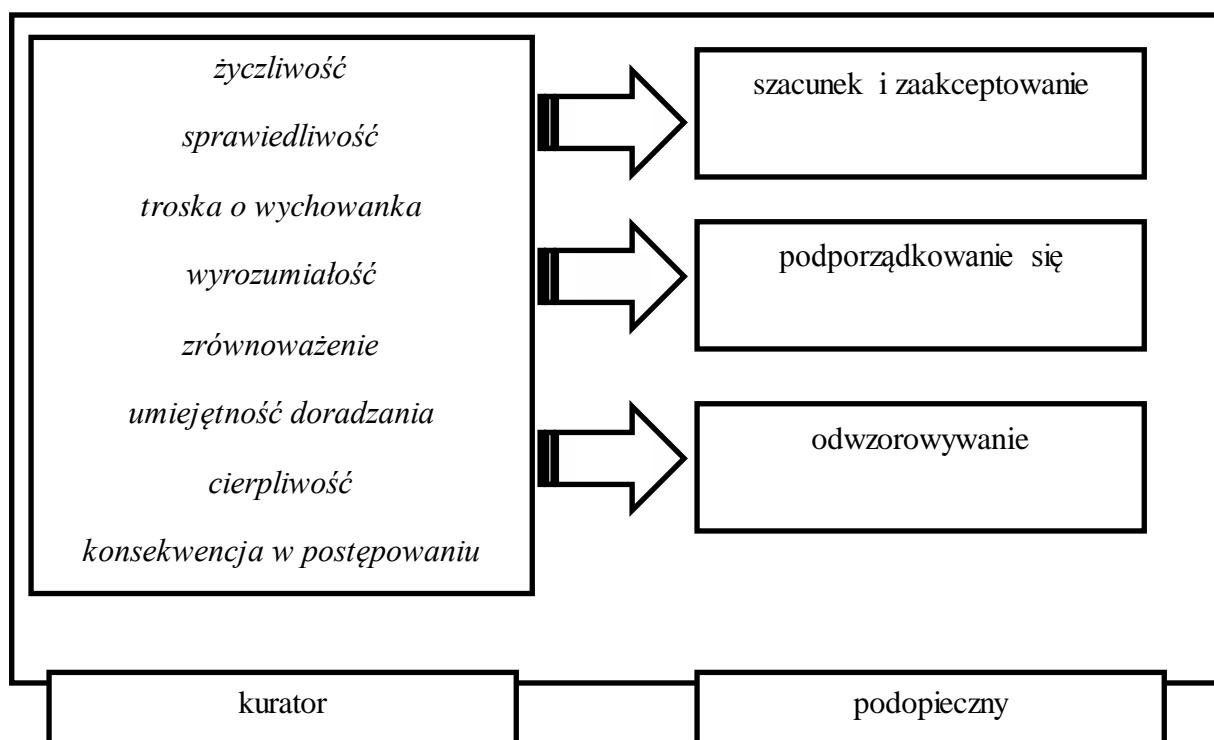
życzliwość

sprawiedliwość

troska o wychowanka

wyrozumiałość

zrównoważenie

umiejętność doradzania

cierpliwość

konsekwencja w postępowaniu

szacunek i zaakceptowanie

podporządkowanie się

odwzorowywanie

kurator

podopieczny